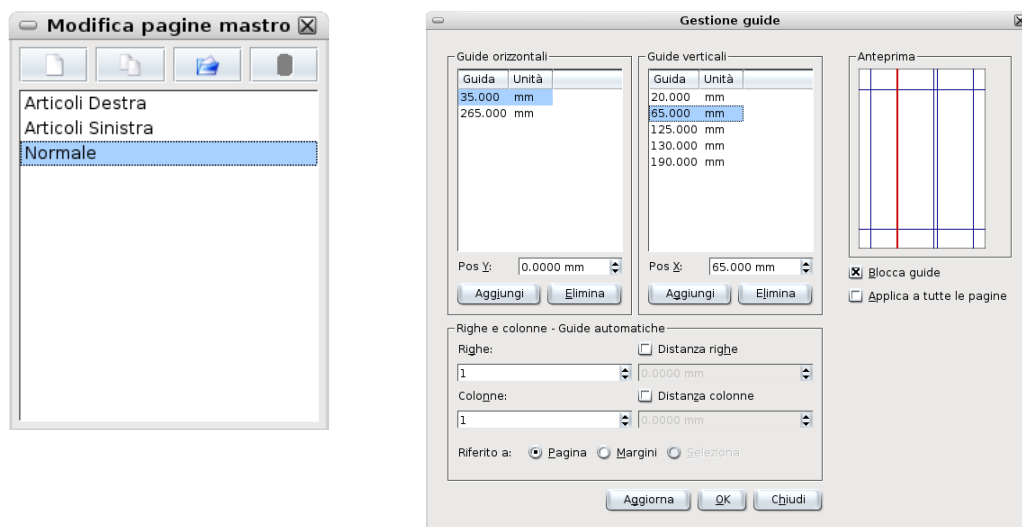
Modifica pagine mastro

Articoli Destra
Articoli Sinistra
Normale

Gestione guide

Guide orizzontali

| Guida | Unità |
|---|---|
| 35.000 | mm |
| 265.000 | mm |

Pos Y: 0.0000 mm

Aggiungi Elimina

Guide verticali

| Guida | Unità |
|---|---|
| 20.000 | mm |
| 65.000 | mm |
| 125.000 | mm |
| 130.000 | mm |
| 190.000 | mm |

Pos X: 65.000 mm

Aggiungi Elimina

Anteprima

Blocca guide

Applica a tutte le pagine

Righe e colonne - Guide automatiche

Righe:
1

Distanza righe
0.0000 mm

Colonne:
1

Distanza colonne
0.0000 mm

Riferito a: Pagina Margini Seleziona

Aggiorna OK Chiudi